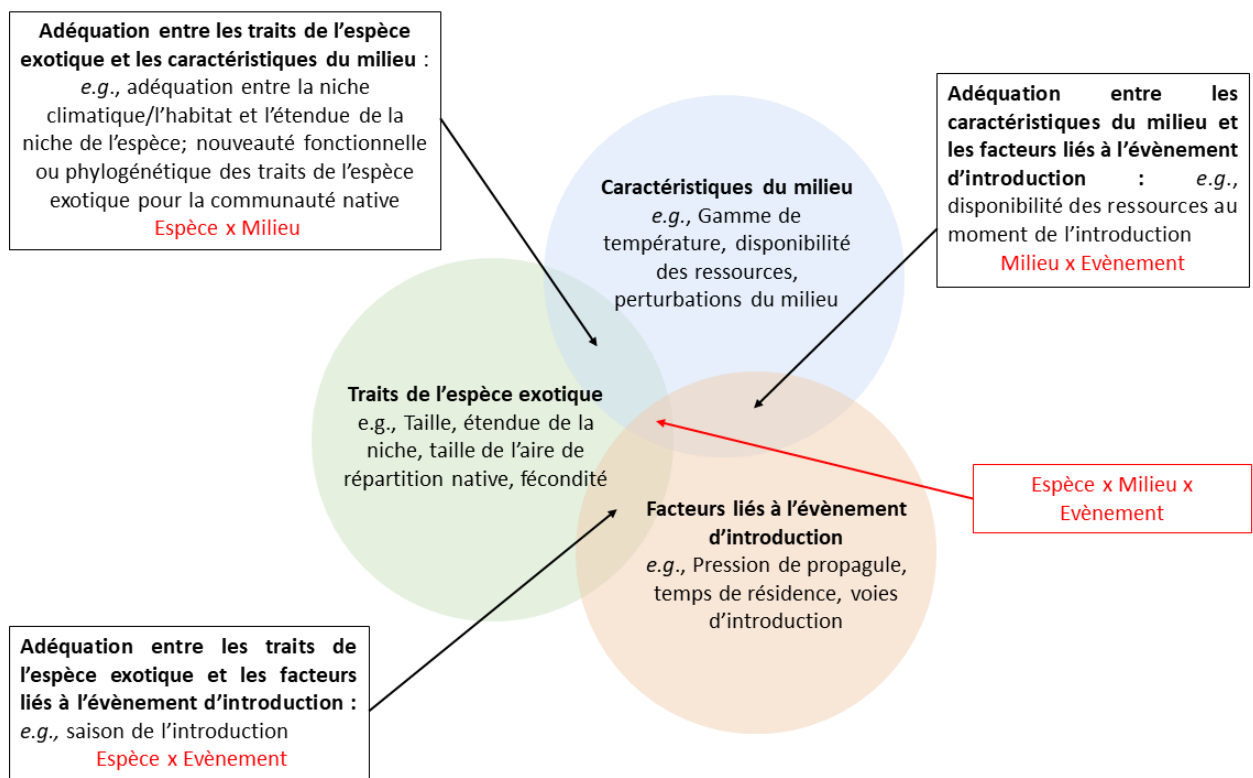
Adéquation entre les traits de l'espèce exotique et les caractéristiques du milieu : e.g., adéquation entre la niche climatique/l'habitat et l'étendue de la niche de l'espèce; nouveauté fonctionnelle ou phylogénétique des traits de l'espèce exotique pour la communauté native
Espèce x Milieu

Adéquation entre les caractéristiques du milieu et les facteurs liés à l'évènement d'introduction : e.g., disponibilité des ressources au moment de l'introduction
Milieu x Evènement

Caractéristiques du milieu
e.g., Gamme de température, disponibilité des ressources, perturbations du milieu

Traits de l'espèce exotique
e.g., Taille, étendue de la niche, taille de l'aire de répartition native, fécondité

Facteurs liés à l'évènement d'introduction
e.g., Pression de propagule, temps de résidence, voies d'introduction

Espèce x Milieu x Evènement

Adéquation entre les traits de l'espèce exotique et les facteurs liés à l'évènement d'introduction : e.g., saison de l'introduction
Espèce x Evènement